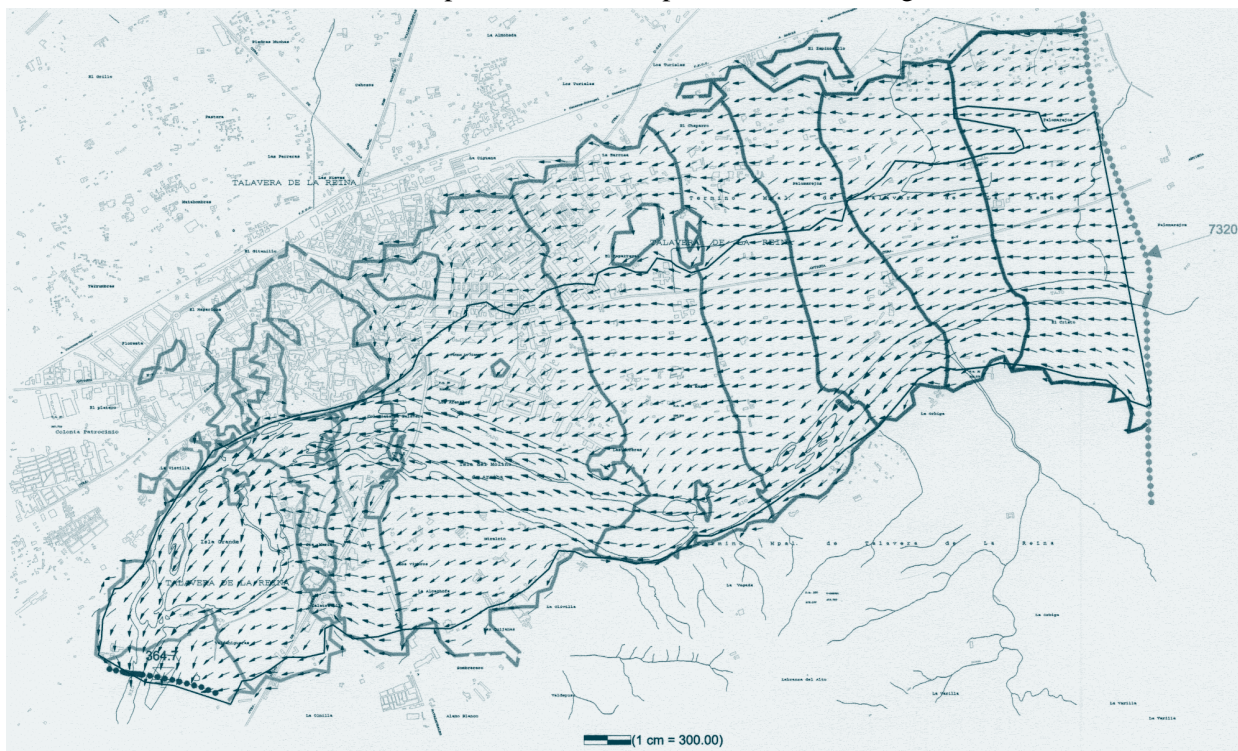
TALAVERA DE LA REINA
TALAVERA DE LA REINA
TALAVERA DE LA REINA
Termino Mpal de Talavera de la Reina
Colonia Patrocinio
Isla Grande
El Chaparro
Palomarejos
La Barca
La Alcoba
El Gamonal
Los Tortales
El Quinto
La Vega
La Cabeza
Monte de Talavera de la Reina
El Membrillo
La Rinconada
7320
364.7
(1 cm = 300.00)